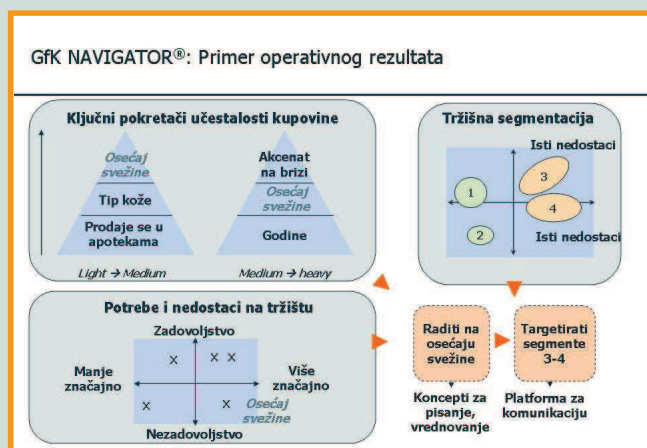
GfK NAVIGATOR®: Primer operativnog rezultata

Ključni pokretači učestalosti kupovine

Osećaj svežine
Tip kože
Prodaje se u apotekama

Light → Medium

Akcenat na brizi
Osećaj svežine
Godine

Medium → heavy

Tržišna segmentacija

Isti nedostaci
1
3
4
2
Isti nedostaci

Potrebe i nedostaci na tržištu

Zadovoljstvo
Manje značajno
X
X X
Više značajno
X
X
Osećaj svežine
Nezadovoljstvo

Raditi na osećaju svežine

Targetirati segmente 3-4

Koncepti za pisanje, vrednovanje

Platforma za komunikaciju